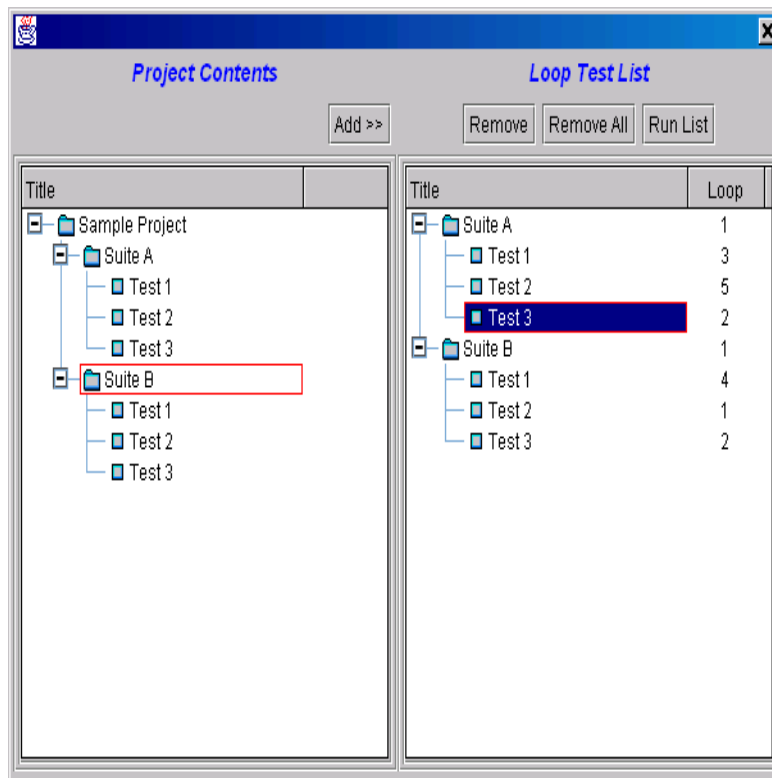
Project Contents

Add >>

Title

Sample Project
Suite A
Test 1
Test 2
Test 3
Suite B
Test 1
Test 2
Test 3

Loop Test List

Remove Remove All Run List

| Title | Loop |
|---|---|
| Suite A | 1 |
| Test 1 | 3 |
| Test 2 | 5 |
| Test 3 | 2 |
| Suite B | 1 |
| Test 1 | 4 |
| Test 2 | 1 |
| Test 3 | 2 |